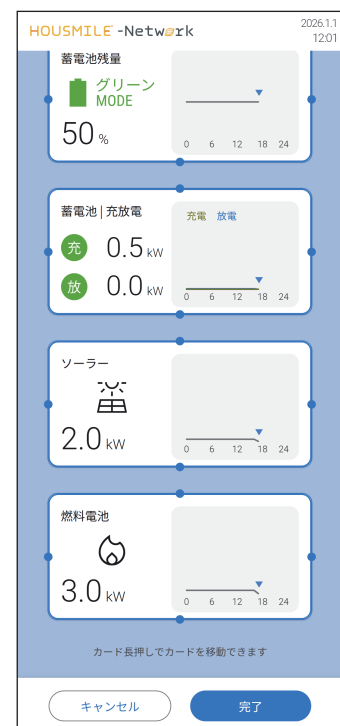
HOUSMILE -Network
2026.1.1
12:01

蓄電池残量
グリーン
MODE
50 %
0 6 12 18 24

蓄電池 | 充放電
充 0.5 kW
放 0.0 kW
充電 放電
0 6 12 18 24

ソーラー
2.0 kW
0 6 12 18 24

燃料電池
3.0 kW
0 6 12 18 24

カード長押しでカードを移動できます

キャンセル
完了